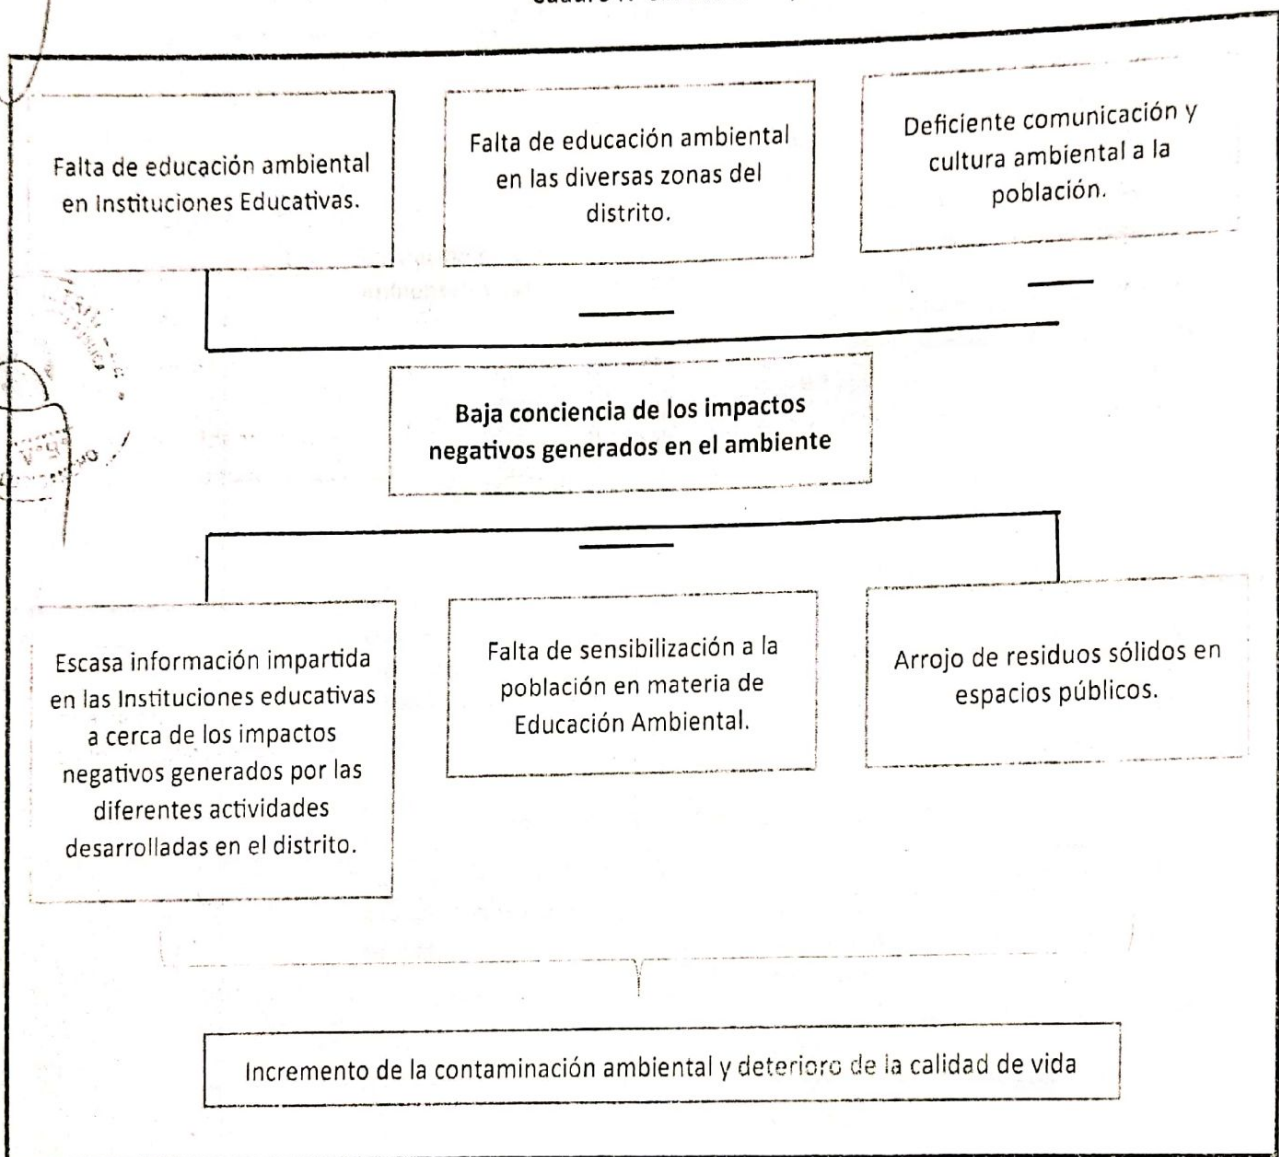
Cuadro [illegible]

Falta de educación ambiental en Instituciones Educativas.

Falta de educación ambiental en las diversas zonas del distrito.

Deficiente comunicación y cultura ambiental a la población.

Baja conciencia de los impactos negativos generados en el ambiente

Escasa información impartida en las Instituciones educativas a cerca de los impactos negativos generados por las diferentes actividades desarrolladas en el distrito.

Falta de sensibilización a la población en materia de Educación Ambiental.

Arrojo de residuos sólidos en espacios públicos.

Incremento de la contaminación ambiental y deterioro de la calidad de vida